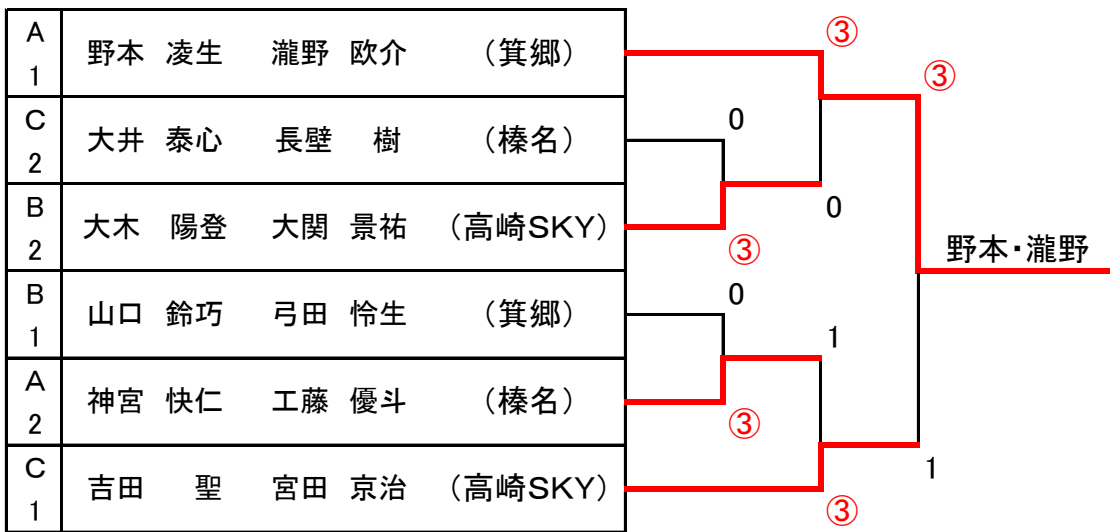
| A 1 | 野本 凌生　瀧野 欧介　（箕郷） |
|---|---|
| C 2 | 大井 泰心　長壁 樹　（榛名） |
| B 2 | 大木 陽登　大関 景祐　（高崎SKY） |
| B 1 | 山口 鈴巧　弓田 怜生　（箕郷） |
| A 2 | 神宮 快仁　工藤 優斗　（榛名） |
| C 1 | 吉田 聖　宮田 京治　（高崎SKY） |

③
③
0
0
③
野本・瀧野
0
1
③
1
③